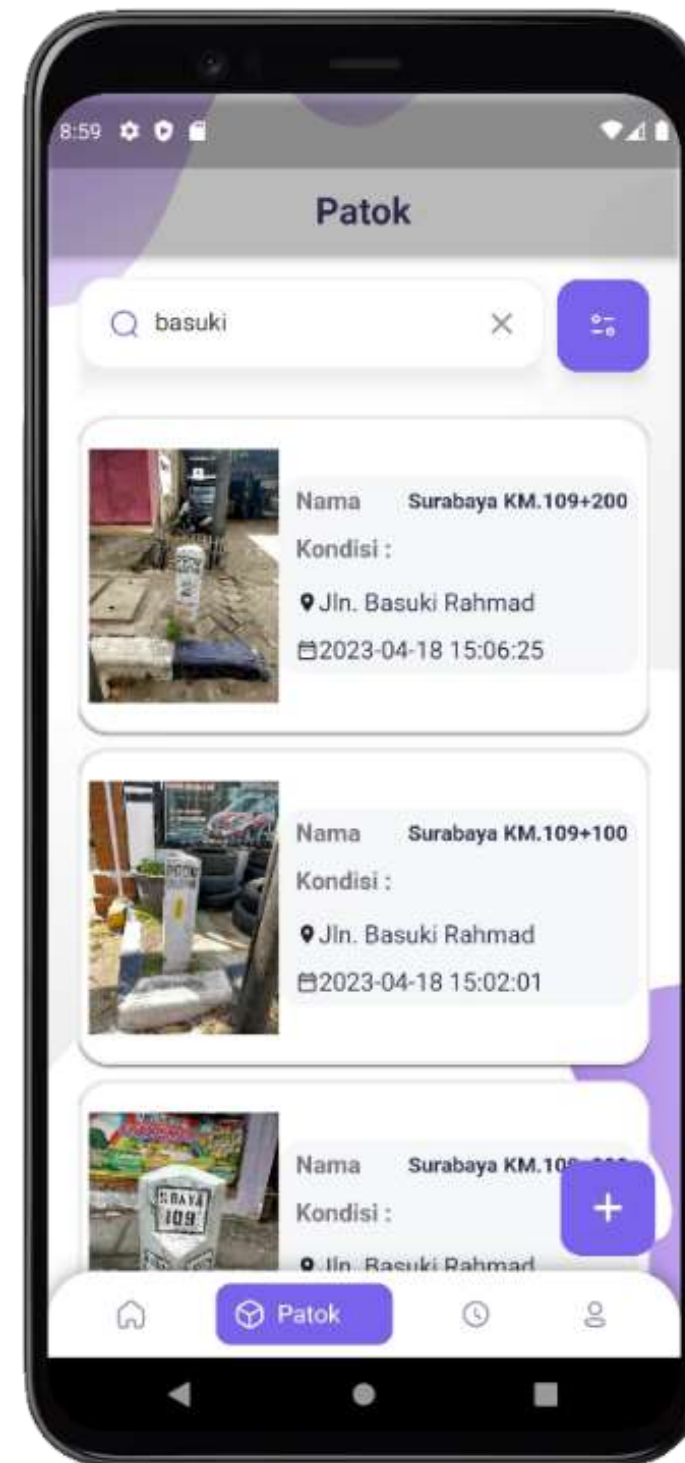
8:59

Patok

basuki

Nama Surabaya KM.109+200
Kondisi :
Jln. Basuki Rahmad
2023-04-18 15:06:25

Nama Surabaya KM.109+100
Kondisi :
Jln. Basuki Rahmad
2023-04-18 15:02:01

SBAYA 109

Nama Surabaya KM.10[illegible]
Kondisi :
Jln. Basuki Rahmad

+

Patok